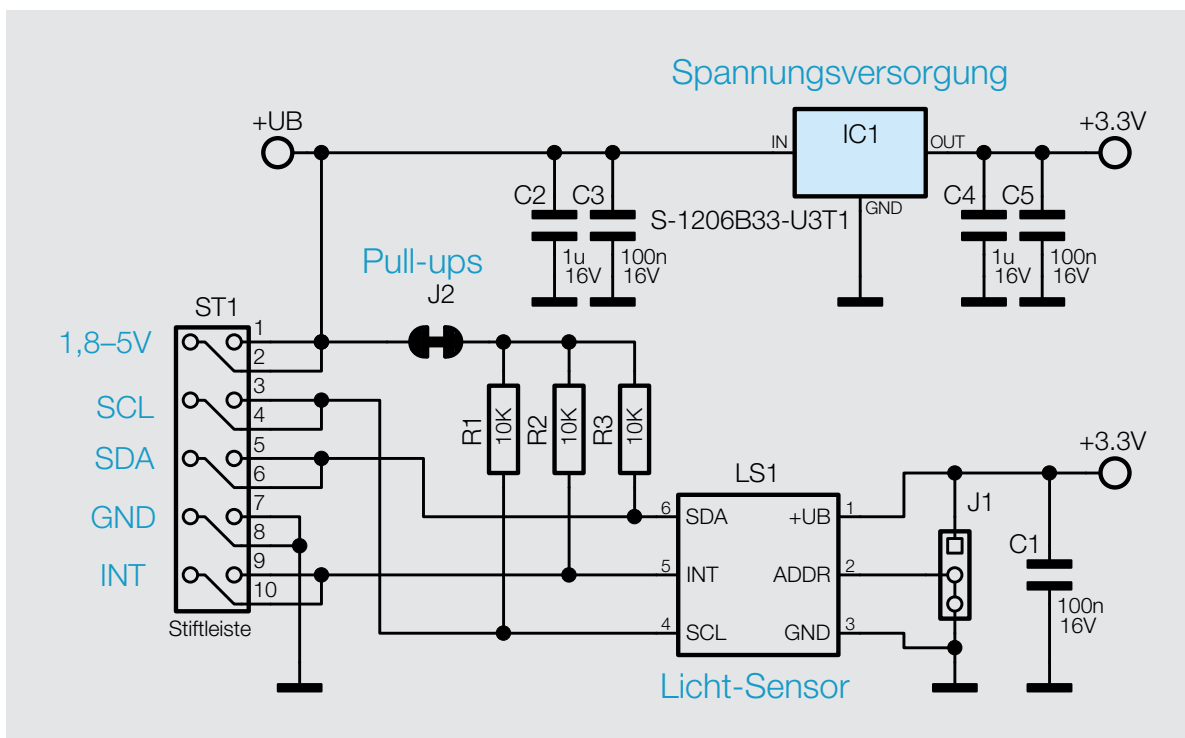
Spannungsversorgung

+UB

IN IC1 OUT

+3.3V

C2 C3

S-1206B33-U3T1

GND

C4 C5

1u 16V

100n 16V

1u 16V

100n 16V

Pull-ups

J2

ST1

1,8–5V

SCL

SDA

GND

INT

1 2 3 4 5 6 7 8 9 10

Stiftleiste

R1 10K

R2 10K

R3 10K

+3.3V

LS1

6 SDA

5 INT

4 SCL

+UB 1

ADDR 2

GND 3

J1

C1

100n 16V

Licht-Sensor